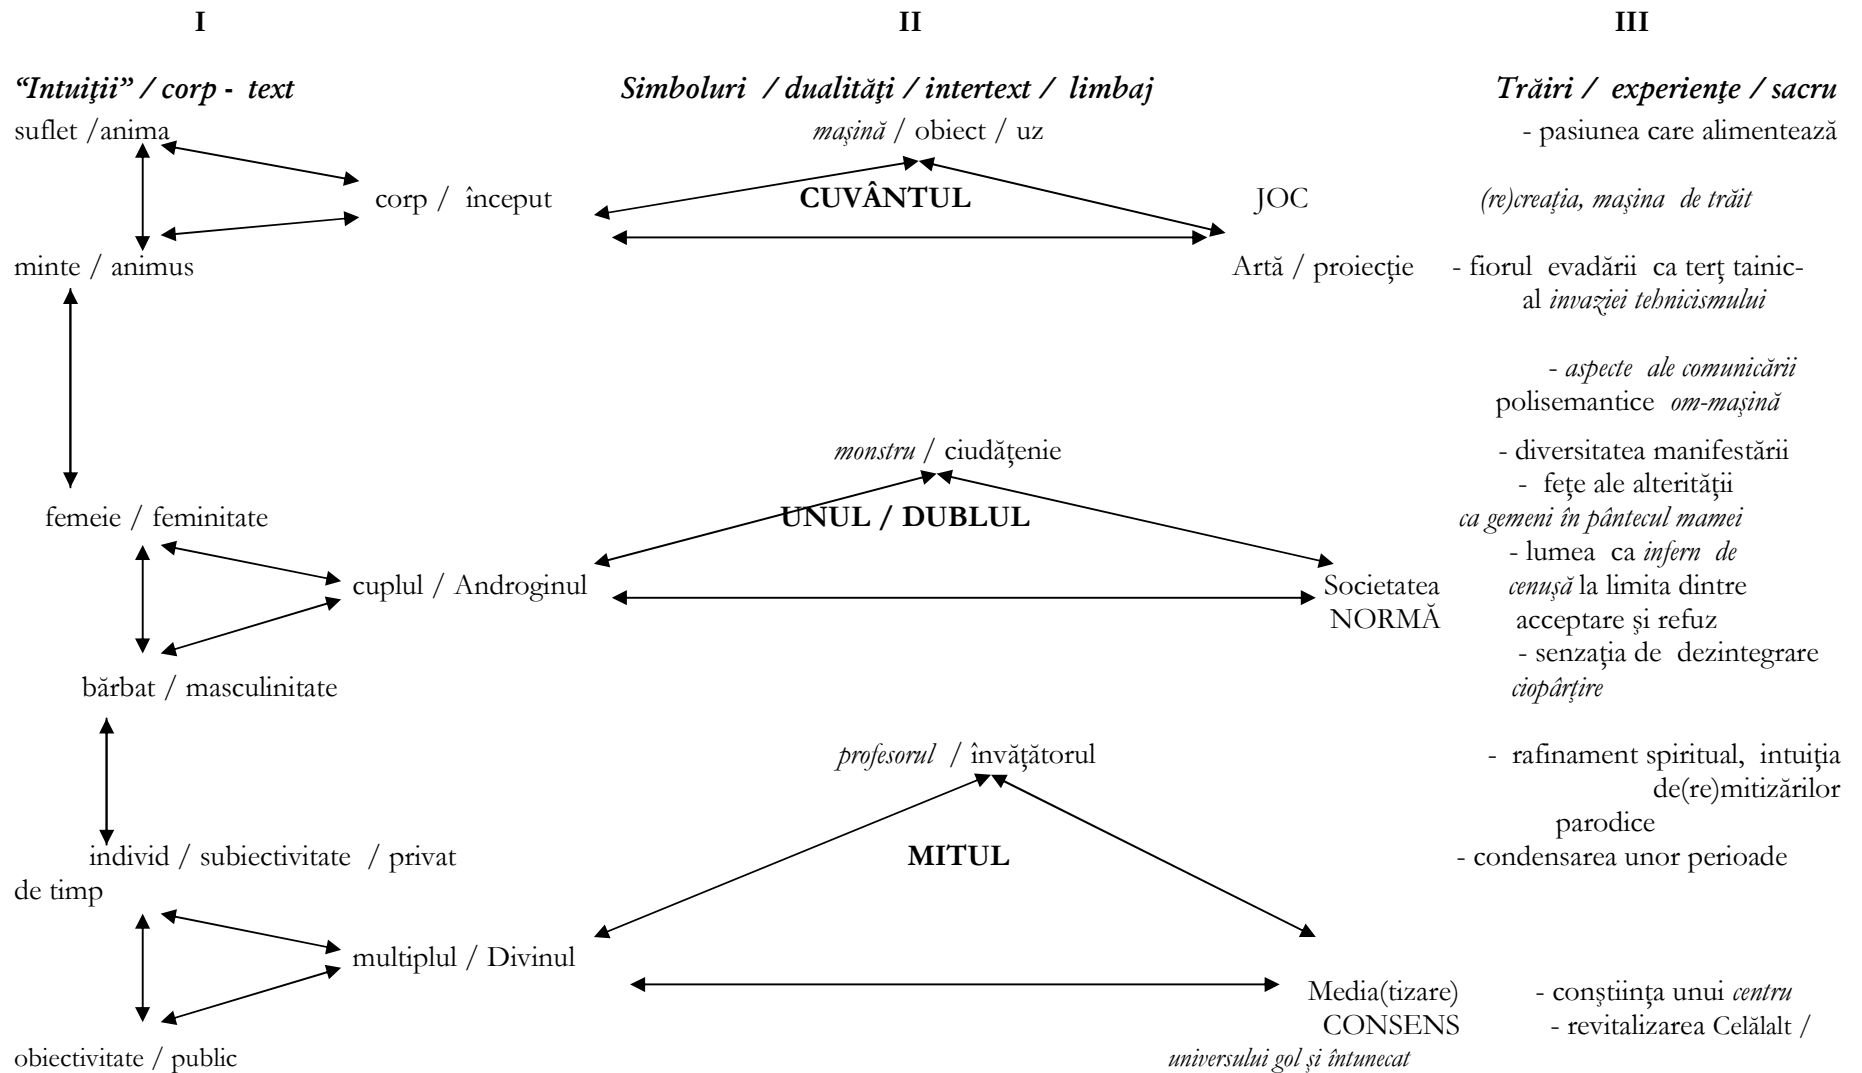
I

II

III

*"Intuiţii" / corp - text*

*Simboluri / dualităţi / intertext / limbaj*

*Trăiri / experienţe / sacru*

suflet /anima

*maşină* / obiect / uz

- pasiunea care alimentează

corp / început

**CUVÂNTUL**

JOC

*(re)creaţia, maşina de trăit*

minte / animus

Artă / proiecţie

- fiorul evadării ca terţ tainic- al *invaziei tehnicismului*

- *aspecte ale comunicării* polisemantice *om-maşină*

*monstru* / ciudăţenie

- diversitatea manifestării

- feţe ale alterităţii

femeie / feminitate

**UNUL / DUBLUL**

*ca gemeni în pântecul mamei*

- lumea ca *infern de cenuşă* la limita dintre acceptare şi refuz

cuplul / Androginul

Societatea NORMĂ

- senzaţia de dezintegrare *ciopârţire*

bărbat / masculinitate

*profesorul* / învăţătorul

- rafinament spiritual, intuiţia de(re)mitizărilor parodice

individ / subiectivitate / privat

**MITUL**

- condensarea unor perioade de timp

multiplul / Divinul

Media(tizare) CONSENS

- conştiinţa unui *centru*

- revitalizarea Celălalt / *universului gol şi întunecat*

obiectivitate / public